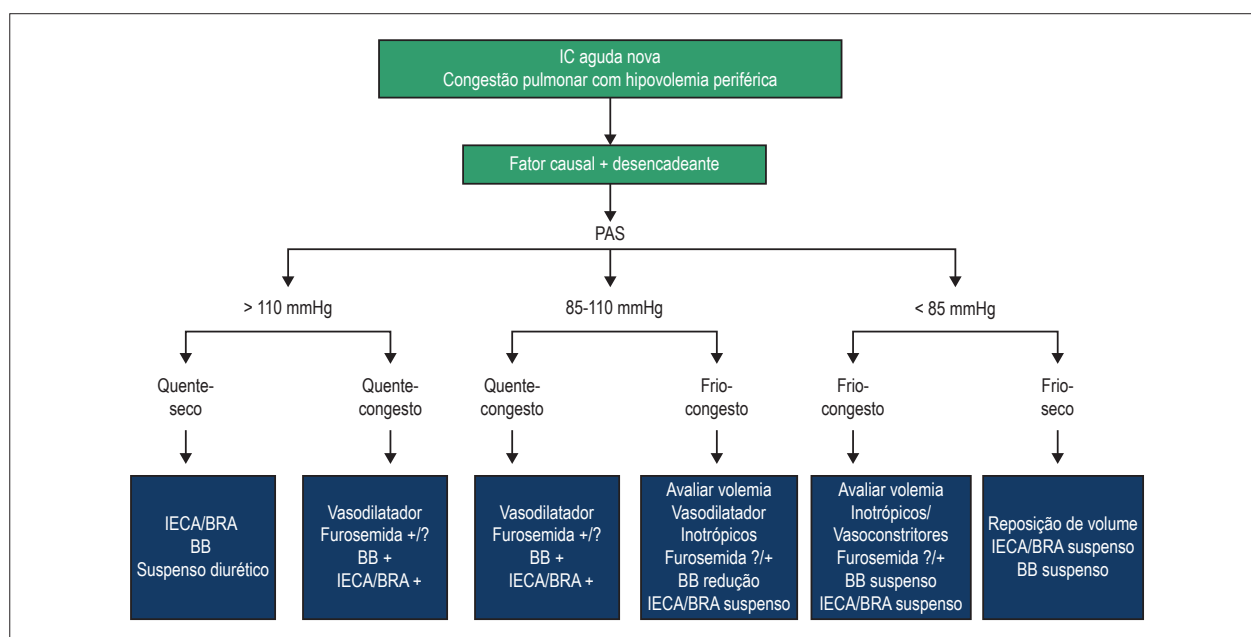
IC aguda nova
Congestão pulmonar com hipovolemia periférica

Fator causal + desencadeante

PAS

> 110 mmHg

85-110 mmHg

< 85 mmHg

Quente-seco

Quente-congesto

Quente-congesto

Frio-congesto

Frio-congesto

Frio-seco

IECA/BRA
BB
Suspenso diurético

Vasodilatador
Furosemida +/?
BB +
IECA/BRA +

Vasodilatador
Furosemida +/?
BB +
IECA/BRA +

Avaliar volemia
Vasodilatador
Inotrópicos
Furosemida ?/+
BB redução
IECA/BRA suspenso

Avaliar volemia
Inotrópicos/
Vasoconstritores
Furosemida ?/+
BB suspenso
IECA/BRA suspenso

Reposição de volume
IECA/BRA suspenso
BB suspenso